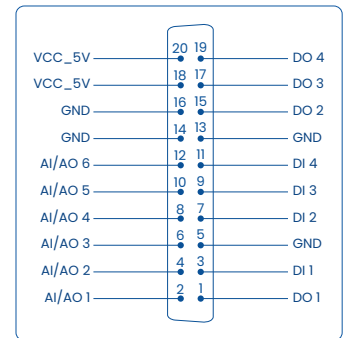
| | | | |
|---|---|---|---|
| VCC_5V | 20 | 19 | DO 4 |
| VCC_5V | 18 | 17 | DO 3 |
| GND | 16 | 15 | DO 2 |
| GND | 14 | 13 | GND |
| AI/AO 6 | 12 | 11 | DI 4 |
| AI/AO 5 | 10 | 9 | DI 3 |
| AI/AO 4 | 8 | 7 | DI 2 |
| AI/AO 3 | 6 | 5 | GND |
| AI/AO 2 | 4 | 3 | DI 1 |
| AI/AO 1 | 2 | 1 | DO 1 |